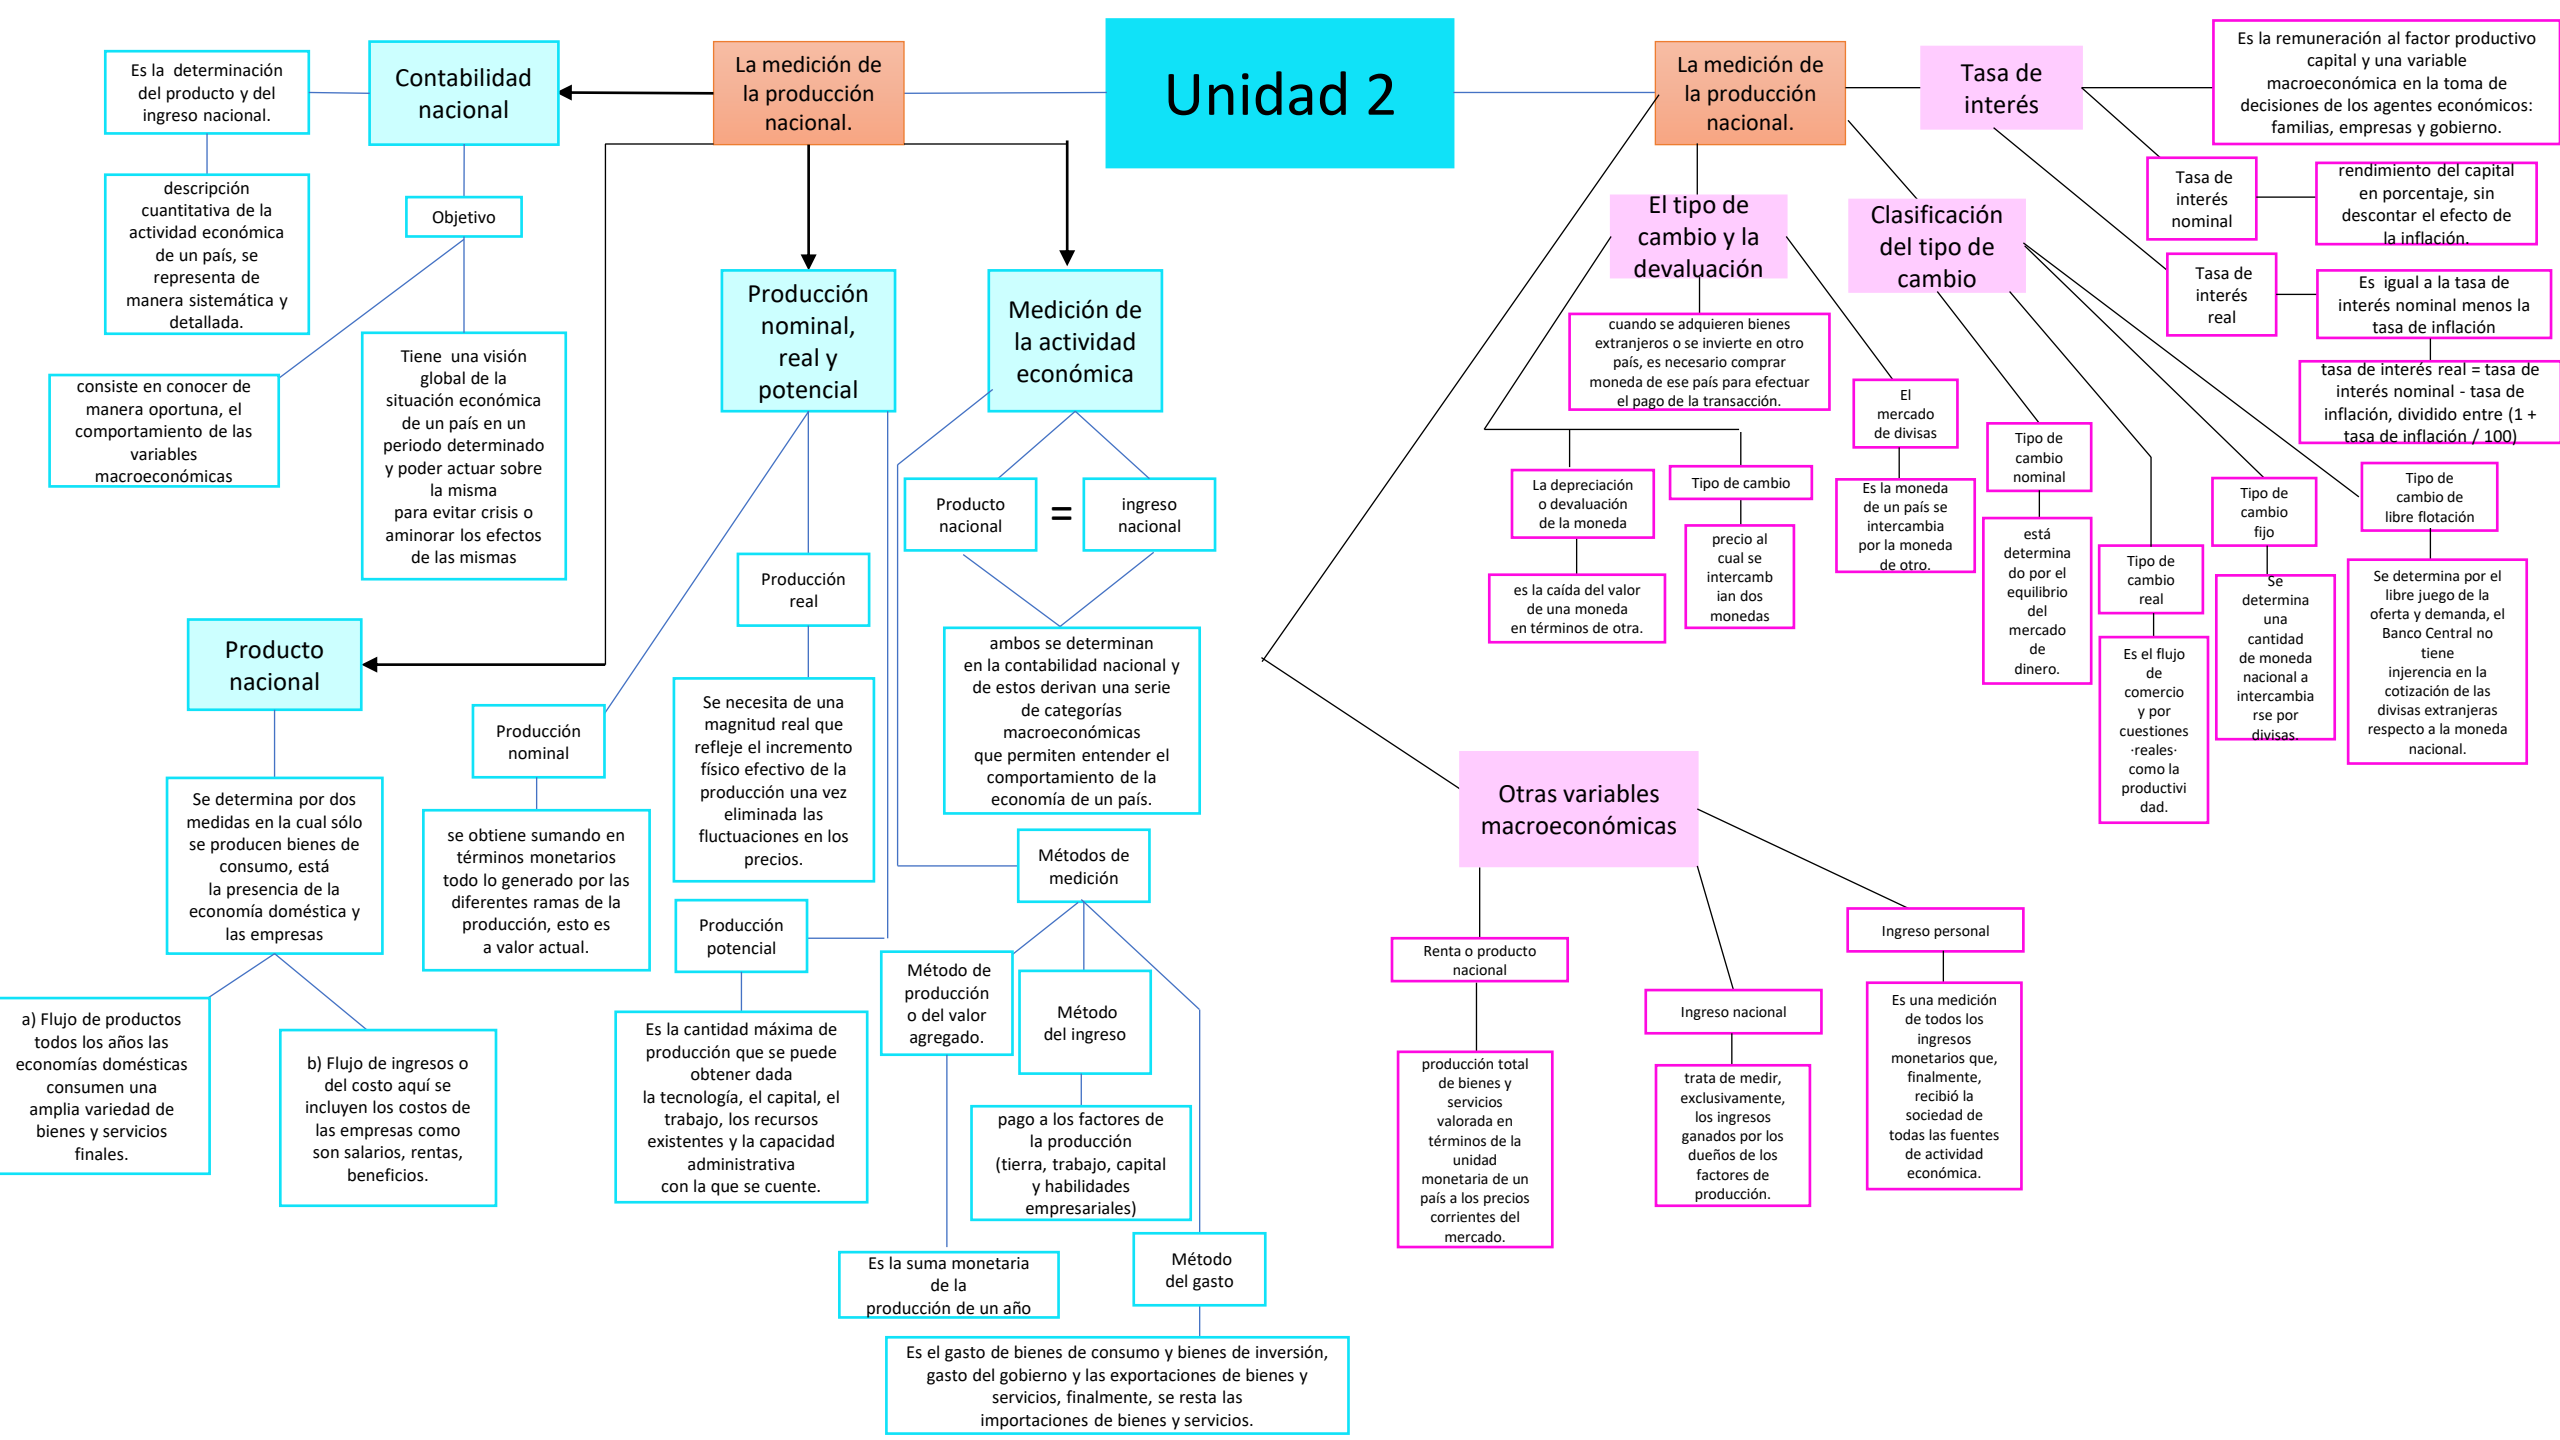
Unidad 2

La medición de la producción nacional.

Contabilidad nacional

Es la determinación del producto y del ingreso nacional.

descripción cuantitativa de la actividad económica de un país, se representa de manera sistemática y detallada.

Objetivo

consiste en conocer de manera oportuna, el comportamiento de las variables macroeconómicas

Tiene una visión global de la situación económica de un país en un periodo determinado y poder actuar sobre la misma para evitar crisis o aminorar los efectos de las mismas

Producto nacional

Se determina por dos medidas en la cual sólo se producen bienes de consumo, está la presencia de la economía doméstica y las empresas

a) Flujo de productos todos los años las economías domésticas consumen una amplia variedad de bienes y servicios finales.

b) Flujo de ingresos o del costo aquí se incluyen los costos de las empresas como son salarios, rentas, beneficios.

Producción nominal, real y potencial

Producción real

Se necesita de una magnitud real que refleje el incremento físico efectivo de la producción una vez eliminada las fluctuaciones en los precios.

Producción nominal

se obtiene sumando en términos monetarios todo lo generado por las diferentes ramas de la producción, esto es a valor actual.

Producción potencial

Es la cantidad máxima de producción que se puede obtener dada la tecnología, el capital, el trabajo, los recursos existentes y la capacidad administrativa con la que se cuente.

Medición de la actividad económica

Producto nacional = ingreso nacional

ambos se determinan en la contabilidad nacional y de estos derivan una serie de categorías macroeconómicas que permiten entender el comportamiento de la economía de un país.

Métodos de medición

Método de producción o del valor agregado.

Es la suma monetaria de la producción de un año

Método del ingreso

pago a los factores de la producción (tierra, trabajo, capital y habilidades empresariales)

Método del gasto

Es el gasto de bienes de consumo y bienes de inversión, gasto del gobierno y las exportaciones de bienes y servicios, finalmente, se resta las importaciones de bienes y servicios.

La medición de la producción nacional.

Tasa de interés

Es la remuneración al factor productivo capital y una variable macroeconómica en la toma de decisiones de los agentes económicos: familias, empresas y gobierno.

Tasa de interés nominal

rendimiento del capital en porcentaje, sin descontar el efecto de la inflación.

Tasa de interés real

Es igual a la tasa de interés nominal menos la tasa de inflación

tasa de interés real = tasa de interés nominal - tasa de inflación, dividido entre (1 + tasa de inflación / 100)

El tipo de cambio y la devaluación

cuando se adquieren bienes extranjeros o se invierte en otro país, es necesario comprar moneda de ese país para efectuar el pago de la transacción.

La depreciación o devaluación de la moneda

es la caída del valor de una moneda en términos de otra.

Tipo de cambio

precio al cual se intercambian dos monedas

El mercado de divisas

Es la moneda de un país se intercambia por la moneda de otro.

Clasificación del tipo de cambio

Tipo de cambio nominal

está determinado por el equilibrio del mercado de dinero.

Tipo de cambio real

Es el flujo de comercio y por cuestiones ·reales· como la productividad.

Tipo de cambio fijo

Se determina una cantidad de moneda nacional a intercambiarse por divisas

Tipo de cambio de libre flotación

Se determina por el libre juego de la oferta y demanda, el Banco Central no tiene injerencia en la cotización de las divisas extranjeras respecto a la moneda nacional.

Otras variables macroeconómicas

Renta o producto nacional

producción total de bienes y servicios valorada en términos de la unidad monetaria de un país a los precios corrientes del mercado.

Ingreso nacional

trata de medir, exclusivamente, los ingresos ganados por los dueños de los factores de producción.

Ingreso personal

Es una medición de todos los ingresos monetarios que, finalmente, recibió la sociedad de todas las fuentes de actividad económica.